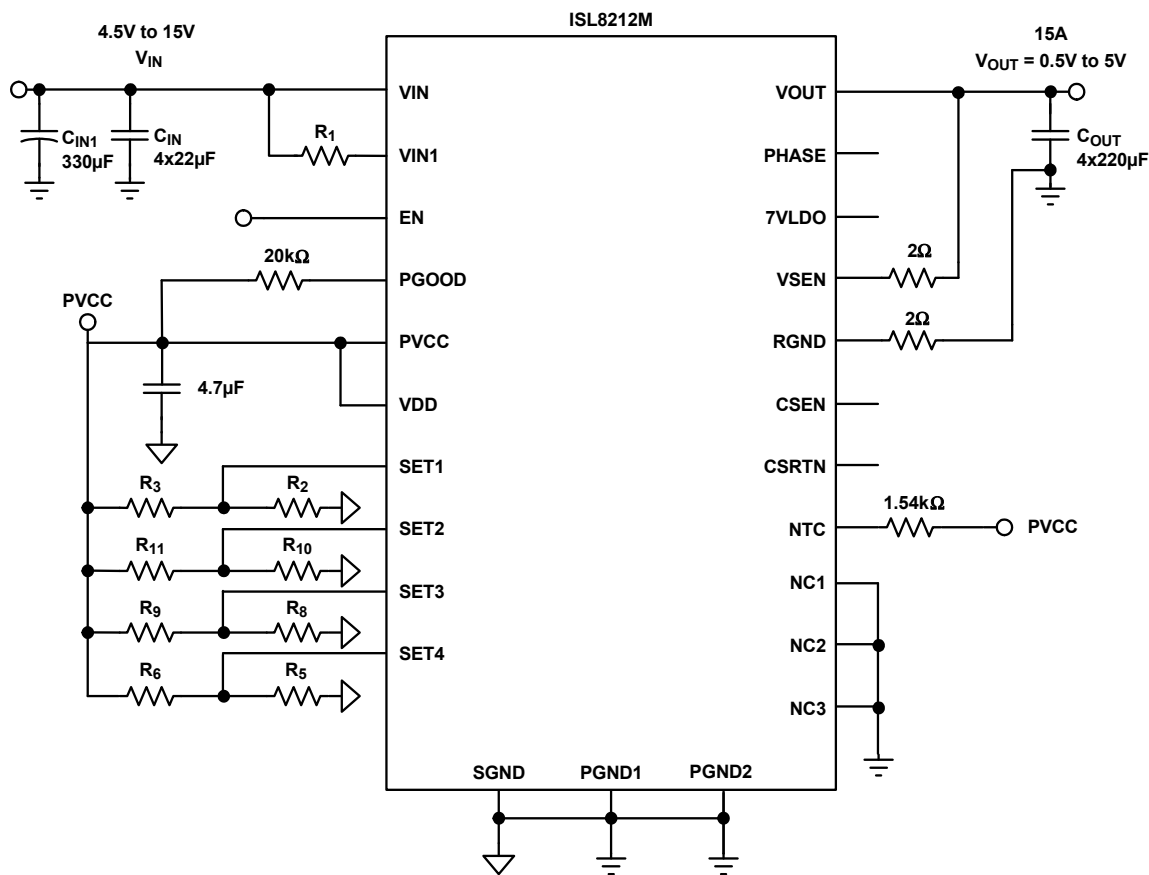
ISL8212M

4.5V to 15V
$V_{IN}$

15A
$V_{OUT}$ = 0.5V to 5V

$C_{IN1}$
330µF

$C_{IN}$
4x22µF

$R_1$

VIN
VIN1
EN
PGOOD
PVCC
VDD
SET1
SET2
SET3
SET4

VOUT
PHASE
7VLDO
VSEN
RGND
CSEN
CSRTN
NTC
NC1
NC2
NC3

$C_{OUT}$
4x220µF

20kΩ

PVCC

4.7µF

2Ω

2Ω

$R_3$
$R_2$
$R_{11}$
$R_{10}$
$R_9$
$R_8$
$R_6$
$R_5$

1.54kΩ

PVCC

SGND
PGND1
PGND2